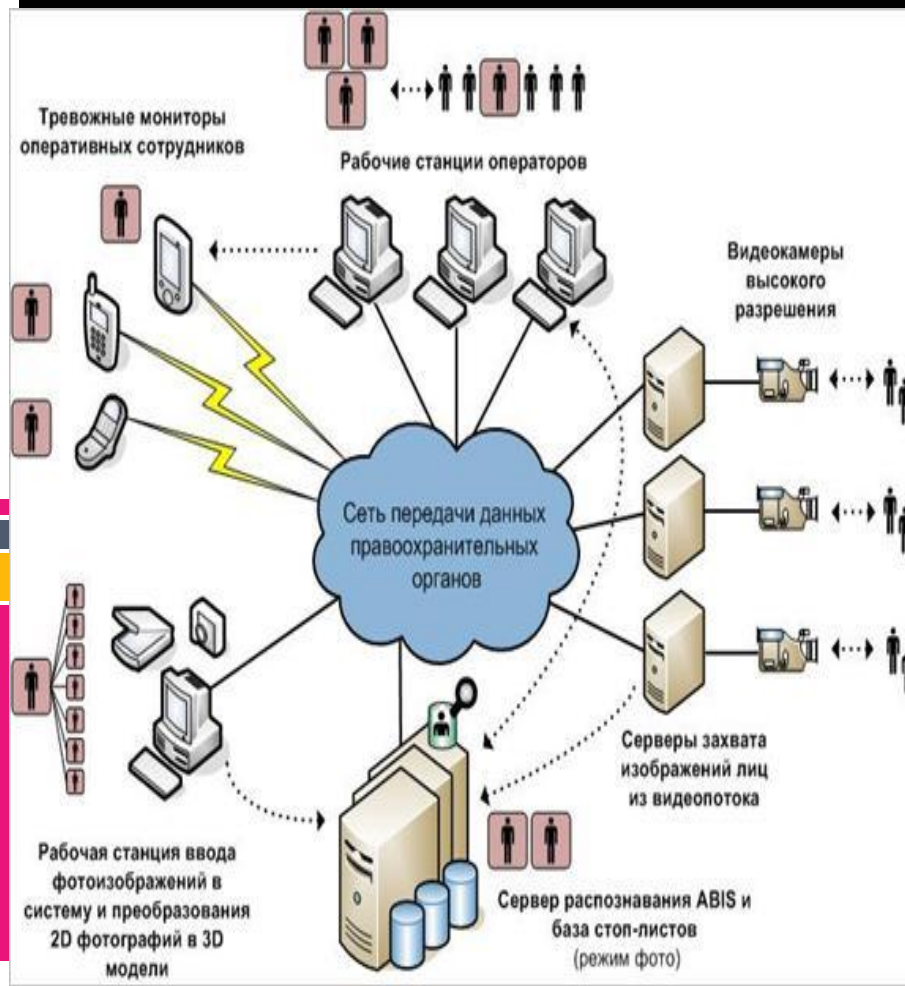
Тревожные мониторы оперативных сотрудников

Рабочие станции операторов

Видеокамеры высокого разрешения

Сеть передачи данных правоохранительных органов

Серверы захвата изображений лиц из видеопотока

Рабочая станция ввода фотоизображений в систему и преобразования 2D фотографий в 3D модели

Сервер распознавания ABIS и база стоп-листов
(режим фото)